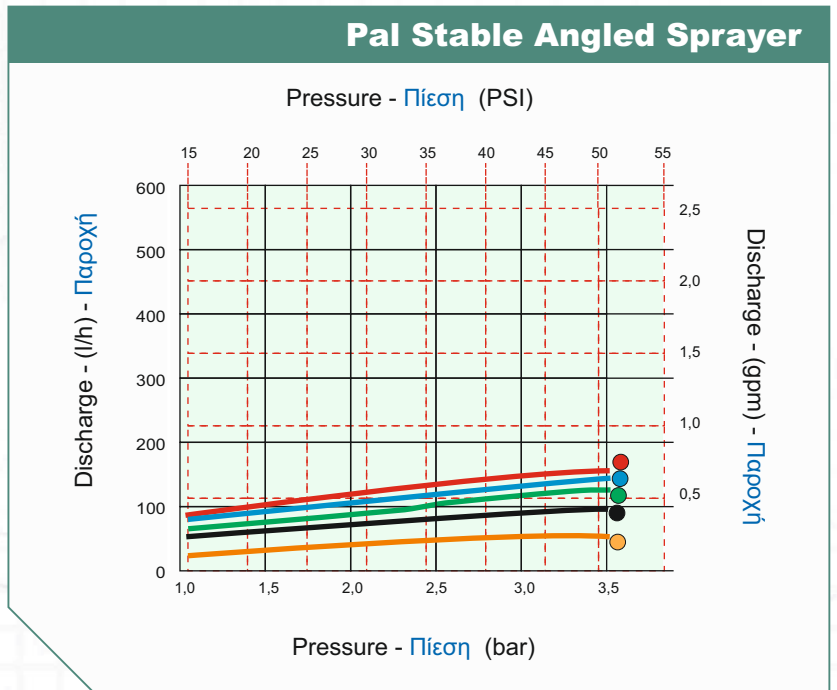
Pal Stable Angled Sprayer

Pressure - Πίεση (PSI)

15 20 25 30 35 40 45 50 55

600
500
400
300
200
100
0

Discharge - (l/h) - Παροχή

2,5
2,0
1,5
1,0
0,5

Discharge - (gpm) - Παροχή

1,0 1,5 2,0 2,5 3,0 3,5

Pressure - Πίεση (bar)